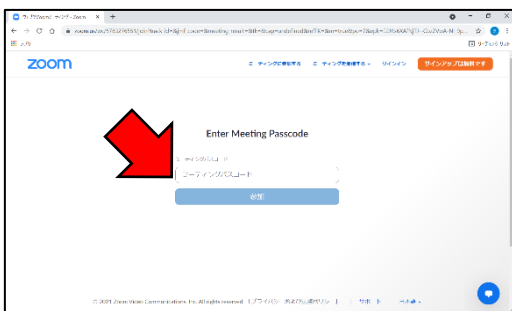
zoom

ミーティングに参加する　ミーティングを開催する　サインイン　サインアップは無料です

Enter Meeting Passcode

ミーティングパスコード

参加

© 2021 Zoom Video Communications, Inc. All rights reserved.